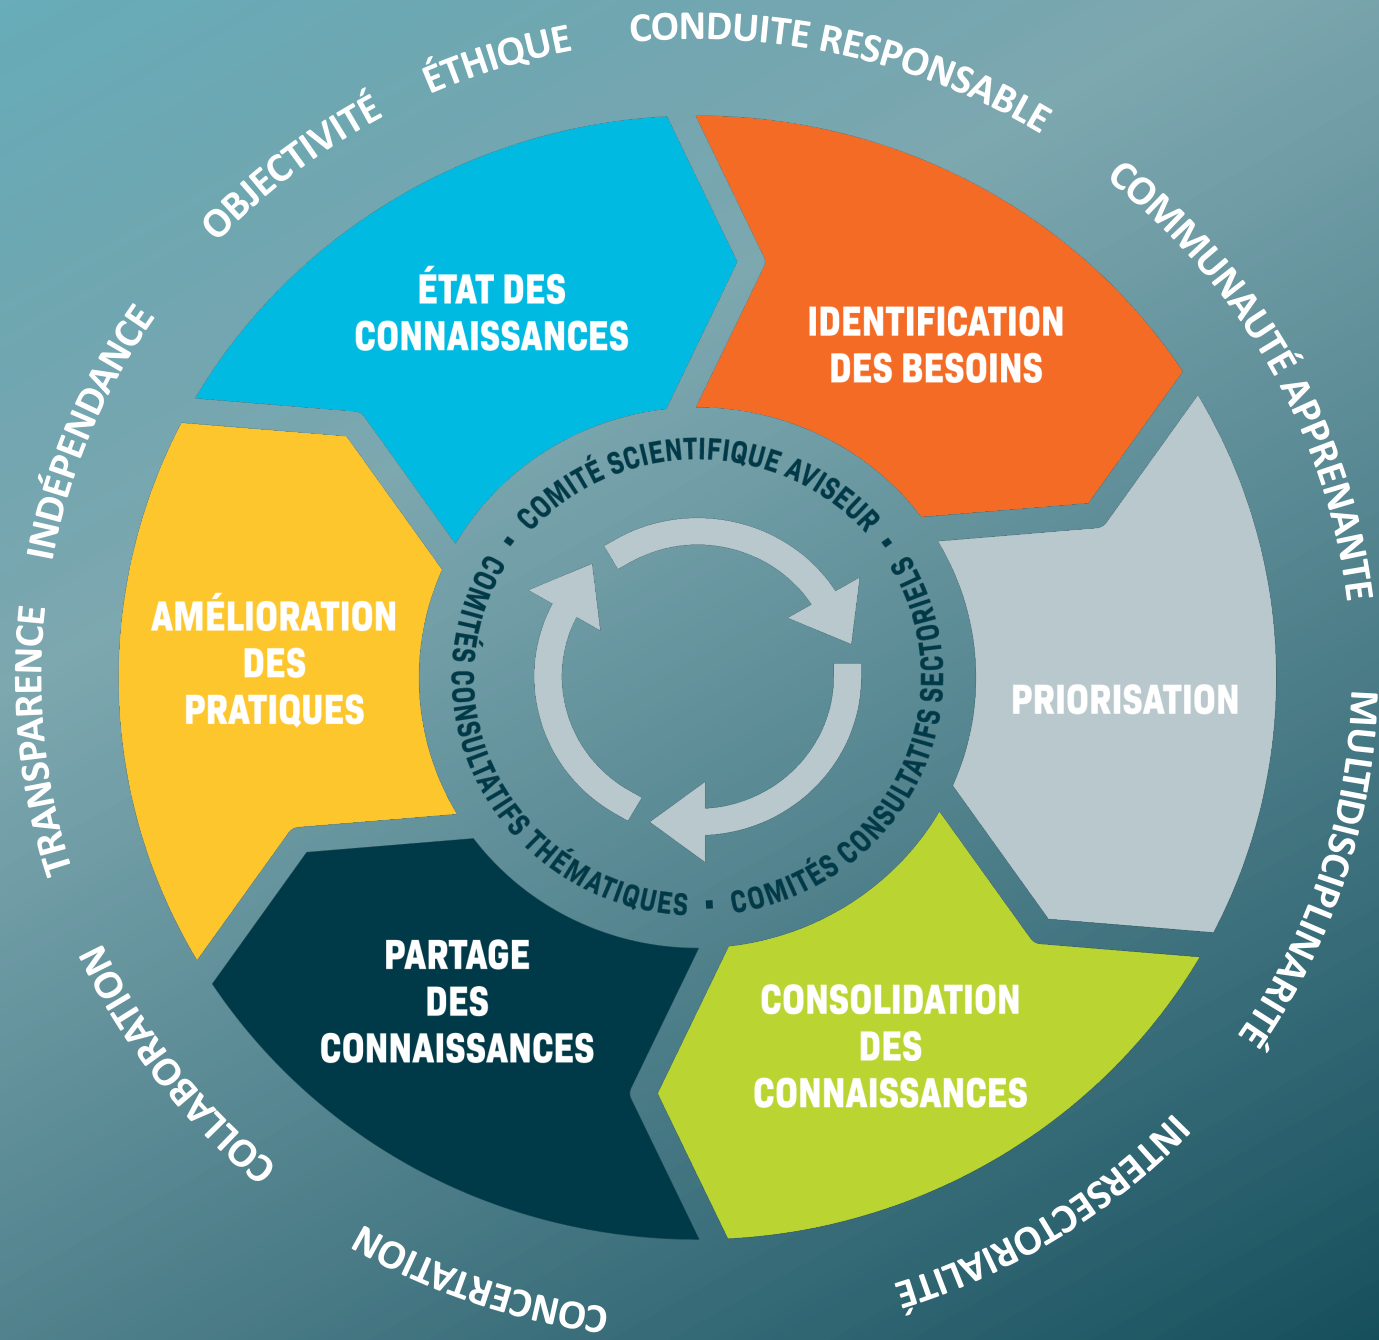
CONDUITE RESPONSABLE

COMMUNAUTÉ APPRENANTE

MULTIDISCIPLINARITÉ

INTERSECTORIALITÉ

CONCERTATION

COLLABORATION

TRANSPARENCE

INDÉPENDANCE

OBJECTIVITÉ

ÉTHIQUE

ÉTAT DES CONNAISSANCES

IDENTIFICATION DES BESOINS

PRIORISATION

CONSOLIDATION DES CONNAISSANCES

PARTAGE DES CONNAISSANCES

AMÉLIORATION DES PRATIQUES

COMITÉ SCIENTIFIQUE AVISEUR • COMITÉS CONSULTATIFS SECTORIELS • COMITÉS CONSULTATIFS THÉMATIQUES •